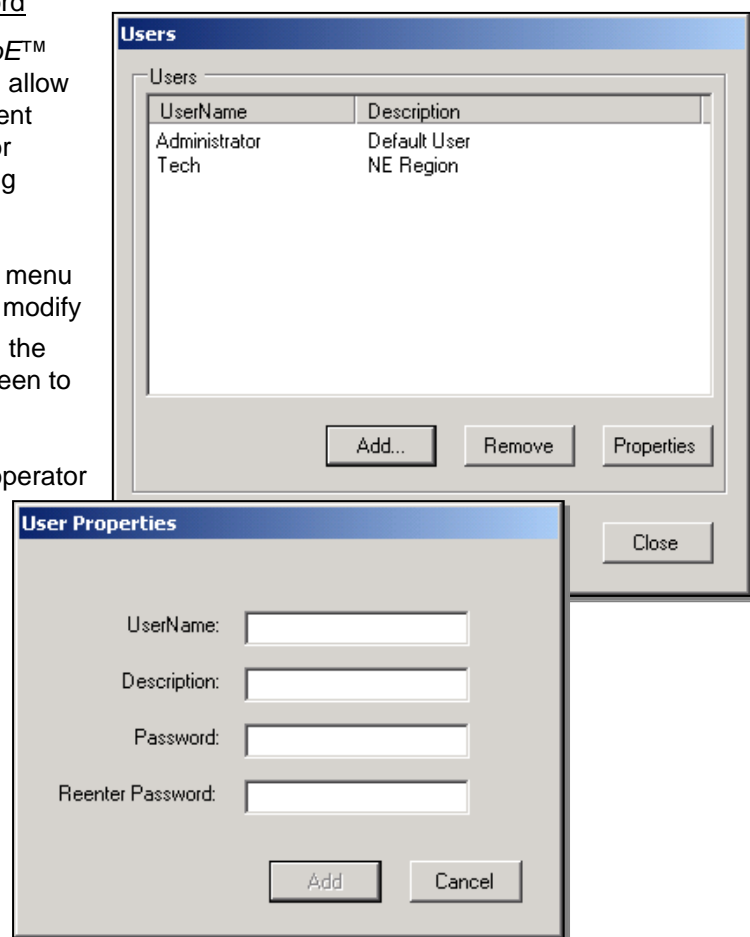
rd

E™
allow
ent
or
g

menu
modify
the
een to

perator

Users

Users

| UserName | Description |
|---|---|
| Administrator | Default User |
| Tech | NE Region |

Add... Remove Properties

Close

User Properties

UserName:

Description:

Password:

Reenter Password:

Add Cancel